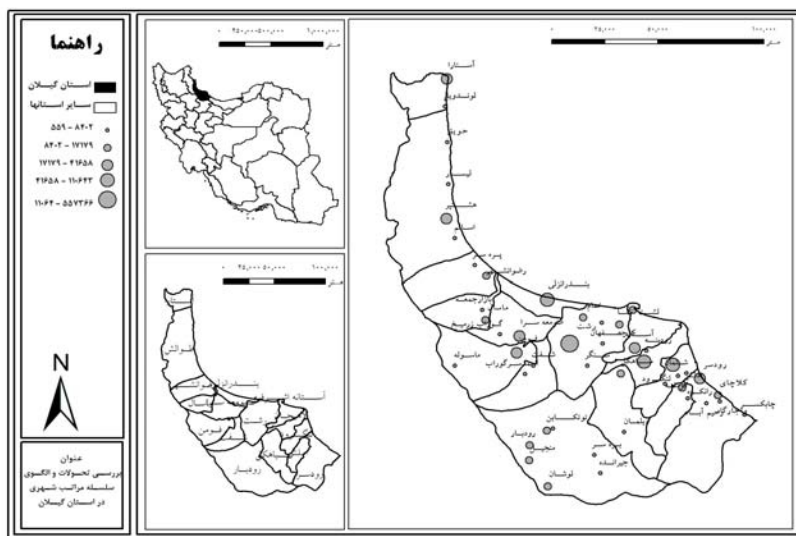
راهنما

استان گیلان
سایر استانها
۵۵۹ - ۸۴۰۲
۸۴۰۲ - ۱۷۱۷۹
۱۷۱۷۹ - ۴۱۶۵۸
۴۱۶۵۸ - ۱۱۰۶۴۳
۱۱۰۶۴۳ - ۵۵۷۳۶۶

N

عنوان
بررسی تحولات و الگوی سلسله مراتب شهری در استان گیلان

۰ ۴۵۰,۰۰۰ ۹۰۰,۰۰۰
متر

۰ ۲۵,۰۰۰ ۵۰,۰۰۰ ۱۰۰,۰۰۰
متر

۰ ۲۵,۰۰۰ ۵۰,۰۰۰ ۱۰۰,۰۰۰
متر

آستارا
لوندویل
حویق
لیسار
هشتپر
اسالم
پره سر
رضوانشهر
بندرانزلی
ماسال
بازارجمعه
خمام
کوچصفهان
لشت نشا
رشت
صومعه سرا
گوراب زرمیخ
آستانه اشرفیه
لاهیجان
ماسوله
فومن
شفت
سنگر
رودسر
کلاچای
چابکسر
املش
رحیم آباد
لنگرود
رانکوه
سیاهکل
رودبار
منجیل
توتکابن
لوشان
جیرنده
دیلمان
بره سر

آستارا
تالش
رضوانشهر
بندرانزلی
صومعه سرا
آستانه اشرفیه
رشت
فومن
شفت
سیاهکل
رودبار
رودسر